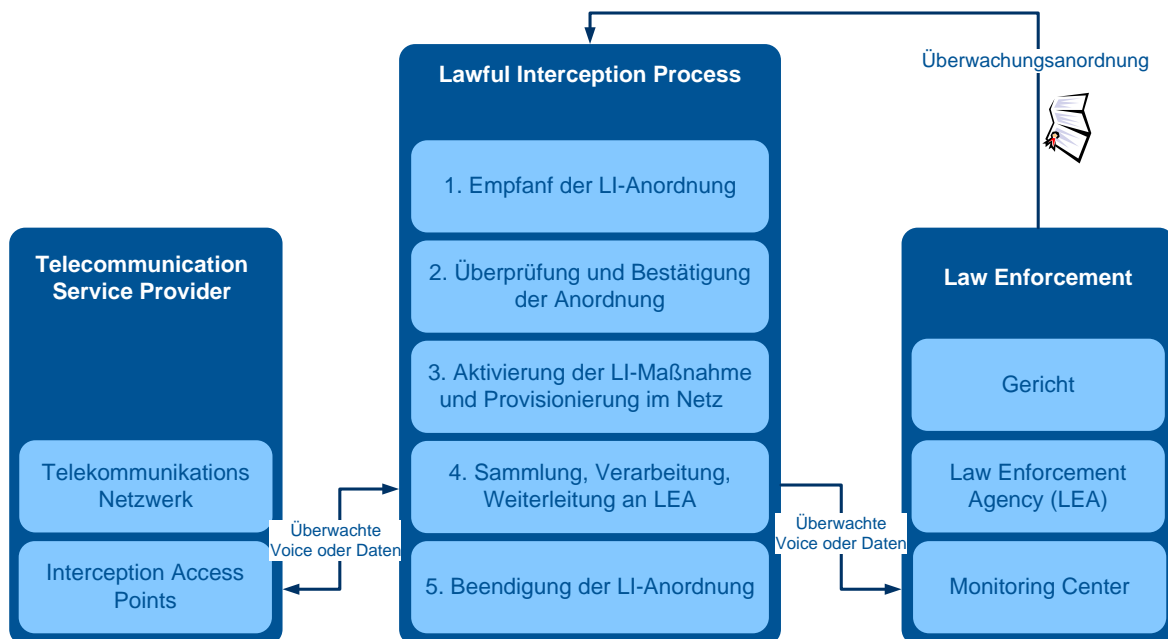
Überwachungsanordnung

Lawful Interception Process

1. Empfanf der LI-Anordnung

2. Überprüfung und Bestätigung der Anordnung

3. Aktivierung der LI-Maßnahme und Provisionierung im Netz

4. Sammlung, Verarbeitung, Weiterleitung an LEA

5. Beendigung der LI-Anordnung

Telecommunication Service Provider

Telekommunikations Netzwerk

Interception Access Points

Überwachte Voice oder Daten

Überwachte Voice oder Daten

Law Enforcement

Gericht

Law Enforcement Agency (LEA)

Monitoring Center